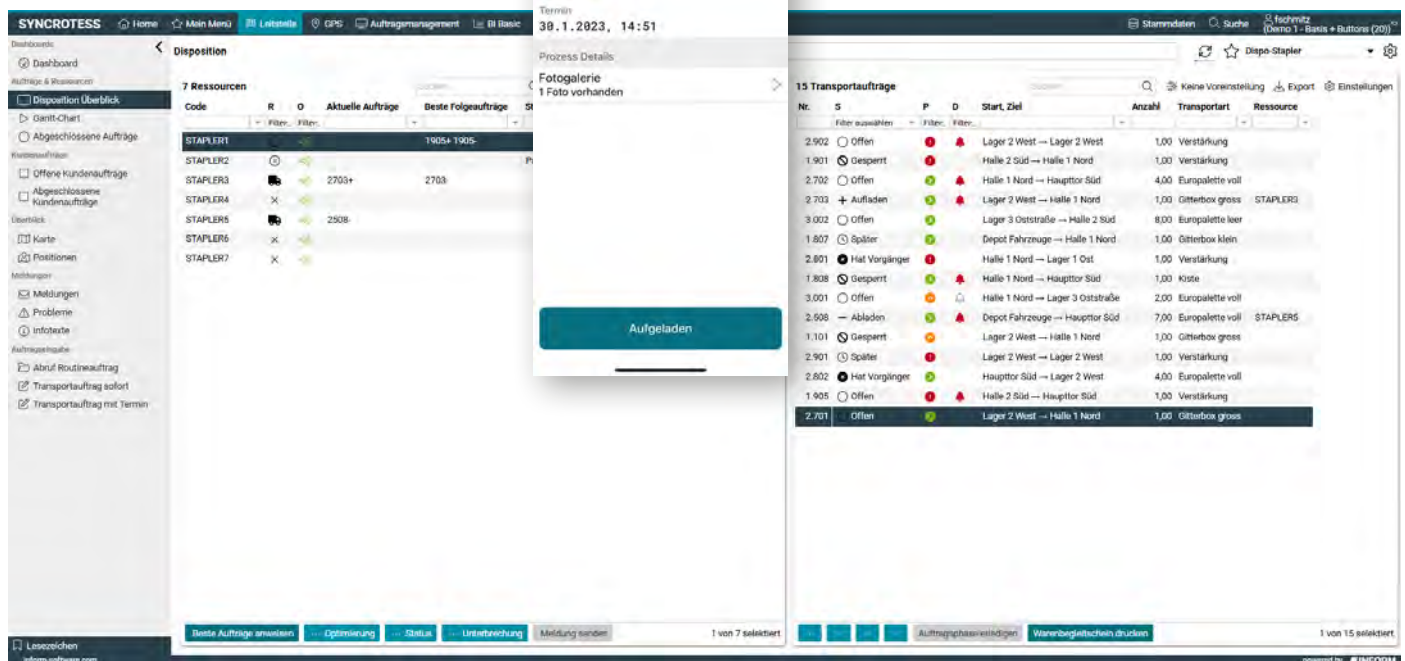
SYNCROTESS Home Mein Menü Leitstelle GPS Auftragsmanagement BI Basic

Termin
30.1.2023, 14:51

Prozess Details

Fotogalerie
1 Foto vorhanden

Aufgeladen

Stammdaten Suche fschmitz (Demo 1 - Basis + Buttons (20))

Dashboards
Dashboard
Aufträge & Ressourcen
Disposition Überblick
Gantt-Chart
Abgeschlossene Aufträge
Kundenaufträge
Offene Kundenaufträge
Abgeschlossene Kundenaufträge
Überblick
Karte
Positionen
Meldungen
Meldungen
Probleme
Infotexte
Auftragseingabe
Abruf Routineauftrag
Transportauftrag sofort
Transportauftrag mit Termin

Lesezeichen
inform-software.com

Disposition

Dispo-Stapler

7 Ressourcen

| Code | R | O | Aktuelle Aufträge | Beste Folgeaufträge | St |
|---|---|---|---|---|---|
| STAPLER1 | | | | 1905+ 1905- | |
| STAPLER2 | | | | | P |
| STAPLER3 | | | 2703+ | 2703- | |
| STAPLER4 | × | | | | |
| STAPLER5 | | | 2508- | | |
| STAPLER6 | × | | | | |
| STAPLER7 | × | | | | |

Beste Aufträge anweisen | Optimierung | Status | Unterbrechung | Meldung senden | 1 von 7 selektiert

15 Transportaufträge Suchen Keine Voreinstellung Export Einstellungen

| Nr. | S | P | D | Start, Ziel | Anzahl | Transportart | Ressource |
|---|---|---|---|---|---|---|---|
| | Filter auswählen | Filter. | Filter. | | | | |
| 2.902 | Offen | | | Lager 2 West → Lager 2 West | 1,00 | Verstärkung | |
| 1.901 | Gesperrt | | | Halle 2 Süd → Halle 1 Nord | 1,00 | Verstärkung | |
| 2.702 | Offen | | | Halle 1 Nord → Haupttor Süd | 4,00 | Europalette voll | |
| 2.703 | + Aufladen | | | Lager 2 West → Halle 1 Nord | 1,00 | Gitterbox gross | STAPLER3 |
| 3.002 | Offen | | | Lager 3 Oststraße → Halle 2 Süd | 8,00 | Europalette leer | |
| 1.807 | Später | | | Depot Fahrzeuge → Halle 1 Nord | 1,00 | Gitterbox klein | |
| 2.801 | Hat Vorgänger | | | Halle 1 Nord → Lager 1 Ost | 1,00 | Verstärkung | |
| 1.808 | Gesperrt | | | Halle 1 Nord → Haupttor Süd | 1,00 | Kiste | |
| 3.001 | Offen | | | Halle 1 Nord → Lager 3 Oststraße | 2,00 | Europalette voll | |
| 2.508 | — Abladen | | | Depot Fahrzeuge → Haupttor Süd | 7,00 | Europalette voll | STAPLER5 |
| 1.101 | Gesperrt | | | Lager 2 West → Halle 1 Nord | 1,00 | Gitterbox gross | |
| 2.901 | Später | | | Lager 2 West → Lager 2 West | 1,00 | Verstärkung | |
| 2.802 | Hat Vorgänger | | | Haupttor Süd → Lager 2 West | 4,00 | Europalette voll | |
| 1.905 | Offen | | | Halle 2 Süd → Haupttor Süd | 1,00 | Verstärkung | |
| 2.701 | Offen | | | Lager 2 West → Halle 1 Nord | 1,00 | Gitterbox gross | |

Auftragsphase erledigen | Warenbegleitschein drucken | 1 von 15 selektiert

powered by INFORM